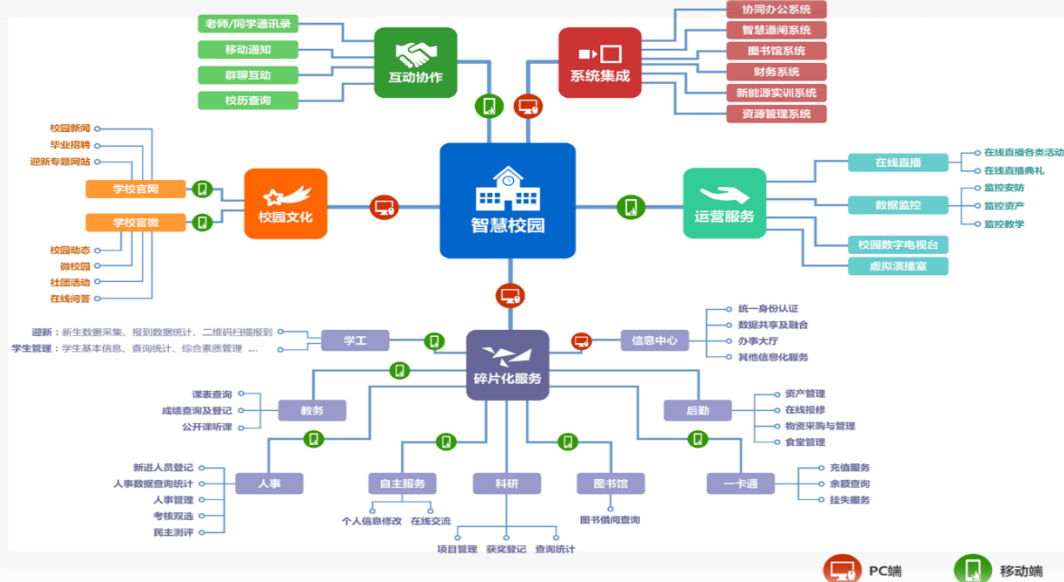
老师/同学通讯录
移动通知
群聊互动
校历查询
互动协作

协同办公系统
智慧道闸系统
图书馆系统
财务系统
新能源实训系统
资源管理系统
系统集成

校园新闻
毕业招聘
迎新专题网站
学校官网
学校官微
校园动态
微校园
社团活动
在线问答
校园文化

智慧校园

在线直播
在线直播各类活动
在线直播典礼
数据监控
监控安防
监控资产
监控教学
校园数字电视台
虚拟演播室
运营服务

迎新：新生数据采集、报到数据统计、二维码扫描报到
学生管理：学生基本信息、查询统计、综合素质管理 ....
学工

统一身份认证
数据共享及融合
办事大厅
其他信息化服务
信息中心

碎片化服务

课表查询
成绩查询及登记
公开课听课
教务

资产管理
在线报修
物资采购与管理
食堂管理
后勤

新进人员登记
人事数据查询统计
人事管理
考核双选
民主测评
人事

自主服务
个人信息修改
在线交流

科研
项目管理
获奖登记
查询统计

图书馆
图书借阅查询

一卡通
充值服务
余额查询
挂失服务

PC端
移动端